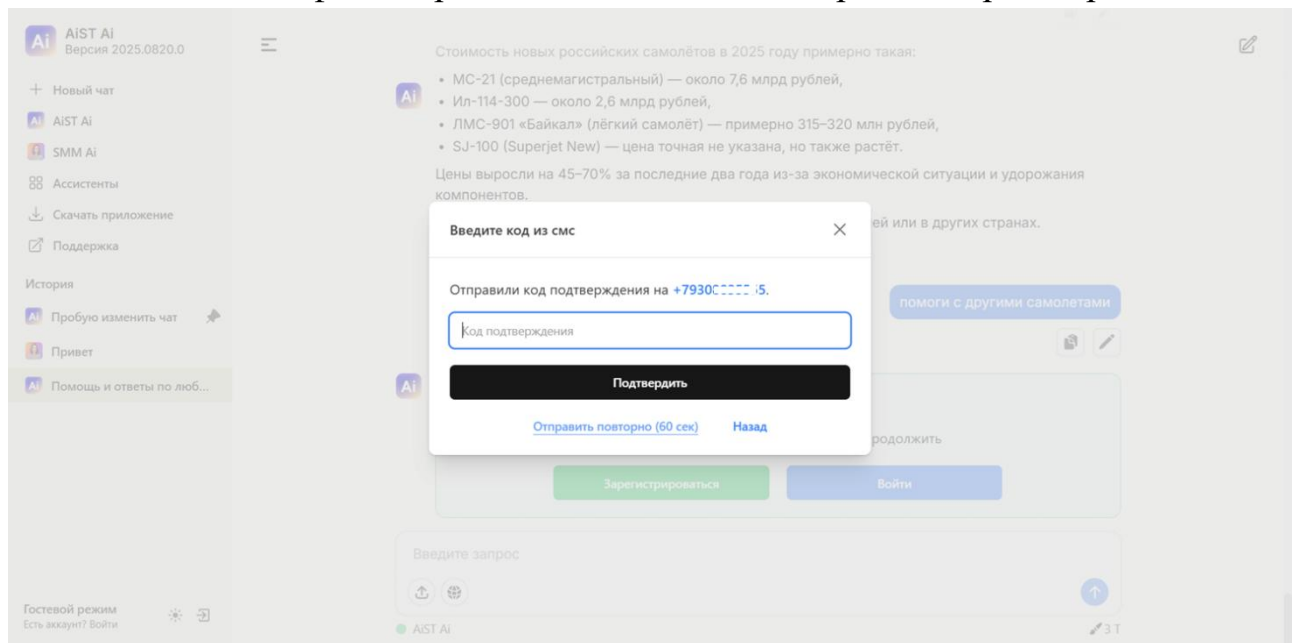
AiST Ai
Версия 2025.0820.0

+ Новый чат
AiST Ai
SMM Ai
Ассистенты
Скачать приложение
Поддержка

История
Пробую изменить чат
Привет
Помощь и ответы по люб...

Гостевой режим
Есть аккаунт? Войти

Стоимость новых российских самолётов в 2025 году примерно такая:

• МС-21 (среднемагистральный) — около 7,6 млрд рублей,
• Ил-114-300 — около 2,6 млрд рублей,
• ЛМС-901 «Байкал» (лёгкий самолёт) — примерно 315–320 млн рублей,
• SJ-100 (Superjet New) — цена точная не указана, но также растёт.

Цены выросли на 45–70% за последние два года из-за экономической ситуации и удорожания компонентов.

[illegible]ей или в других странах.

помоги с другими самолетами

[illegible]родолжить

Зарегистрироваться
Войти

Введите код из смс

Отправили код подтверждения на +7930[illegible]5.

Код подтверждения

Подтвердить

Отправить повторно (60 сек)
Назад

Введите запрос

AiST Ai
3 T